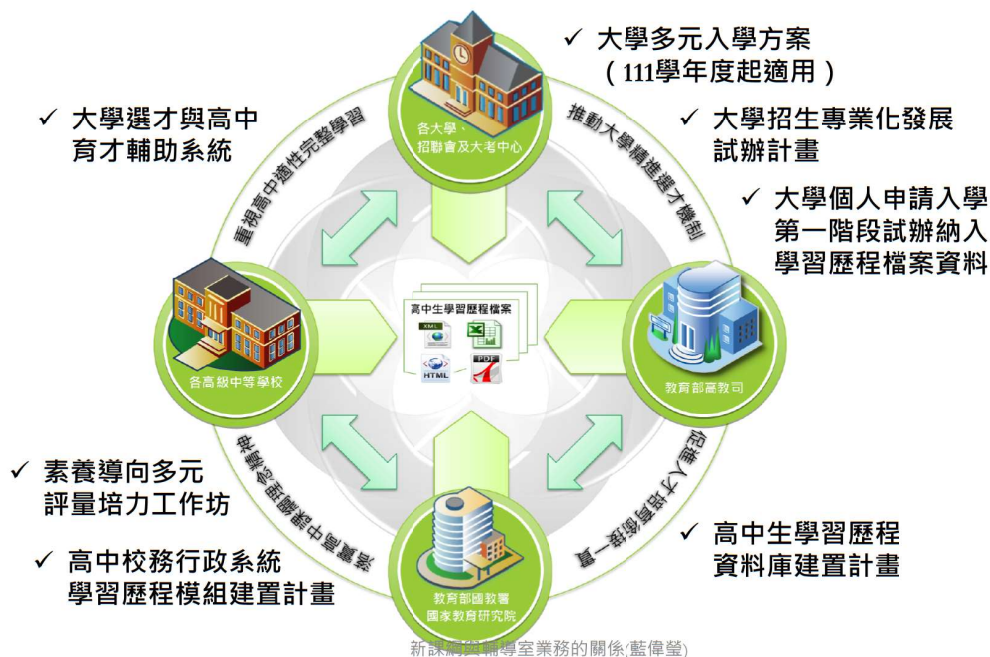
✓ 大學多元入學方案
（111學年度起適用）

✓ 大學選才與高中育才輔助系統

✓ 大學招生專業化發展試辦計畫

✓ 大學個人申請入學第一階段試辦納入學習歷程檔案資料

各大學、招聯會及大考中心

重視高中適性完整學習

推動大學精進選才機制

高中生學習歷程檔案

XML
HTML
PDF

各高級中等學校

教育部高教司

落實高中學習歷程檔案

促進人才培育銜接一貫

教育部國教署
國家教育研究院

✓ 素養導向多元評量培力工作坊

✓ 高中校務行政系統學習歷程模組建置計畫

✓ 高中生學習歷程資料庫建置計畫

新課綱與輔導室業務的關係(藍偉瑩)